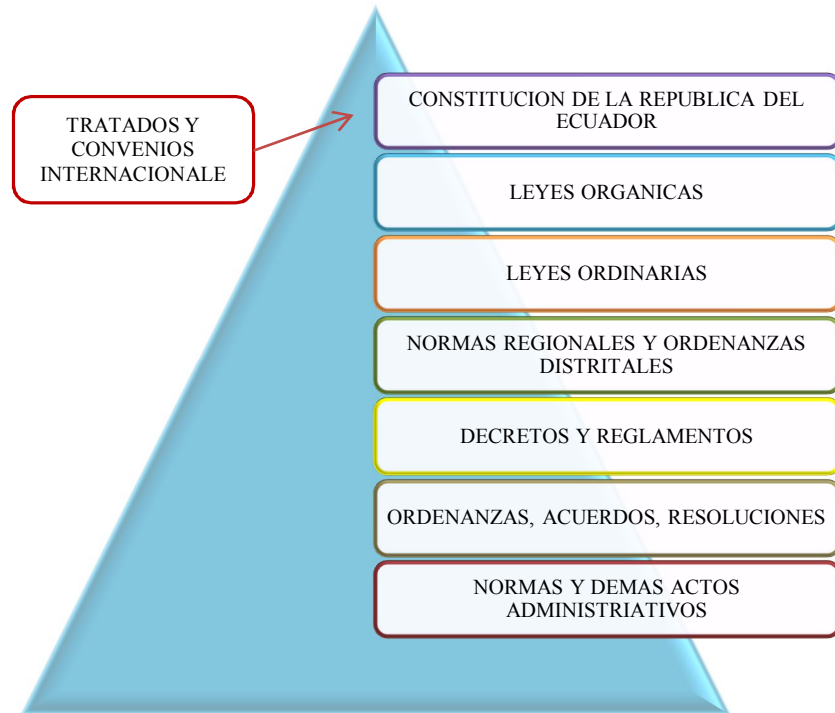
TRATADOS Y CONVENIOS INTERNACIONALE

CONSTITUCION DE LA REPUBLICA DEL ECUADOR

LEYES ORGANICAS

LEYES ORDINARIAS

NORMAS REGIONALES Y ORDENANZAS DISTRITALES

DECRETOS Y REGLAMENTOS

ORDENANZAS, ACUERDOS, RESOLUCIONES

NORMAS Y DEMAS ACTOS ADMINISTRIATIVOS